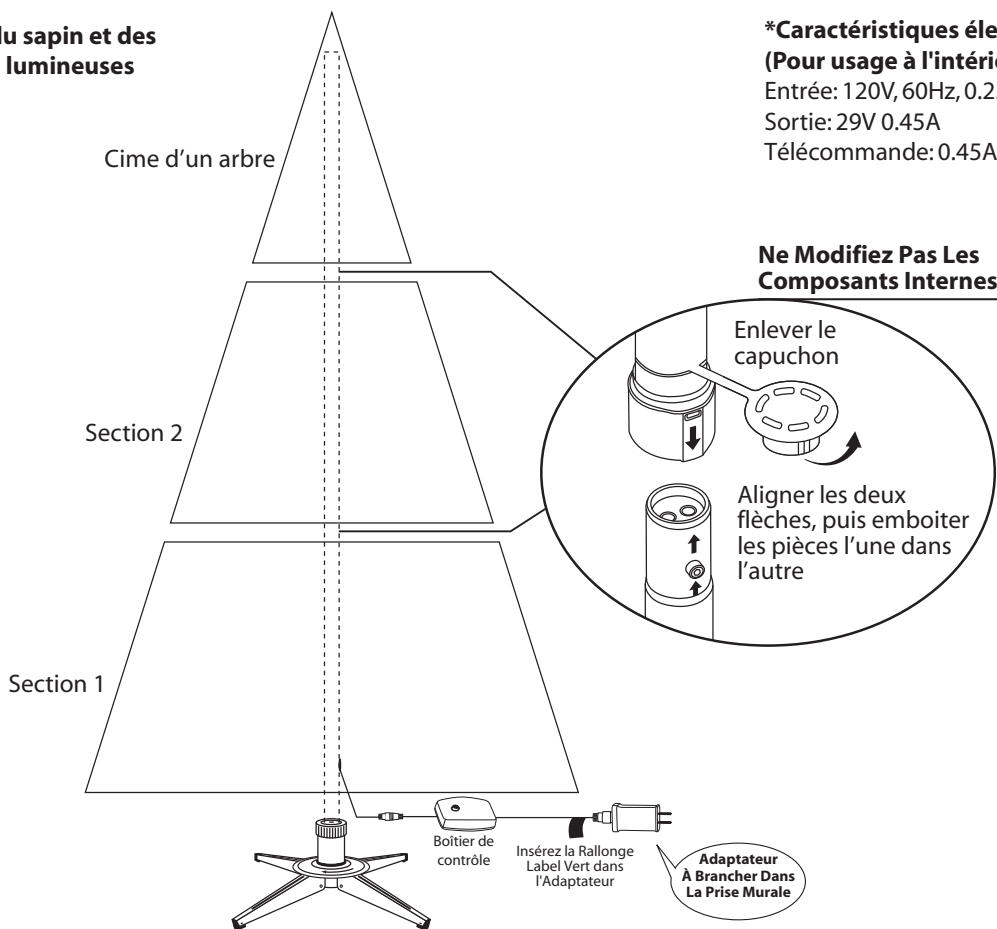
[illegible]u sapin et des
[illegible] lumineuses

*Caractéristiques éle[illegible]
(Pour usage à l'intéri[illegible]
Entrée: 120V, 60Hz, 0.2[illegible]
Sortie: 29V 0.45A
Télécommande: 0.45A

Cime d'un arbre

Ne Modifiez Pas Les
Composants Internes

Enlever le capuchon

Section 2

Aligner les deux flèches, puis emboiter les pièces l'une dans l'autre

Section 1

Boîtier de contrôle

Insérez la Rallonge Label Vert dans l'Adaptateur

Adaptateur
À Brancher Dans
La Prise Murale